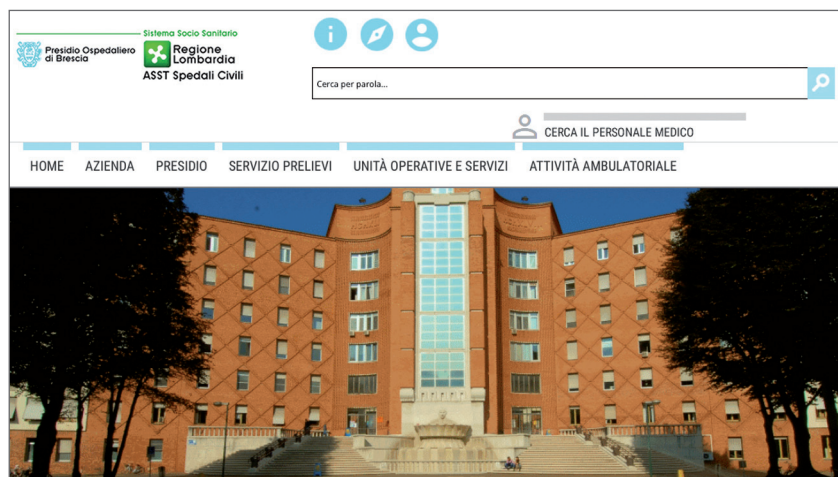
Presidio Ospedaliero di Brescia

Sistema Socio Sanitario

Regione Lombardia

ASST Spedali Civili

Cerca per parola...

CERCA IL PERSONALE MEDICO

HOME AZIENDA PRESIDIO SERVIZIO PRELIEVI UNITÀ OPERATIVE E SERVIZI ATTIVITÀ AMBULATORIALE